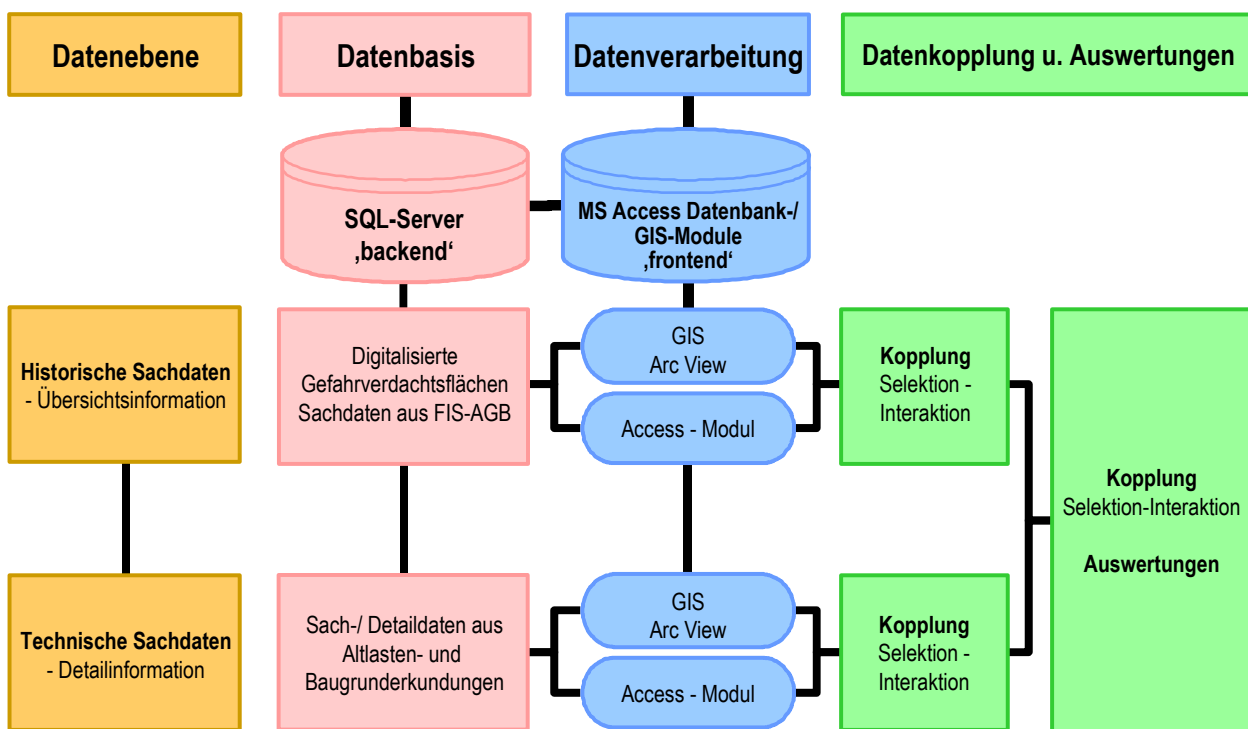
Datenebene

Datenbasis

Datenverarbeitung

Datenkopplung u. Auswertungen

SQL-Server ‚backend‘

MS Access Datenbank-/ GIS-Module ‚frontend‘

Historische Sachdaten
- Übersichtsinformation

Digitalisierte Gefahrverdachtsflächen Sachdaten aus FIS-AGB

GIS
Arc View

Access - Modul

Kopplung
Selektion - Interaktion

Kopplung
Selektion-Interaktion

Auswertungen

Technische Sachdaten
- Detailinformation

Sach-/ Detaildaten aus Altlasten- und Baugrunderkundungen

GIS
Arc View

Access - Modul

Kopplung
Selektion - Interaktion